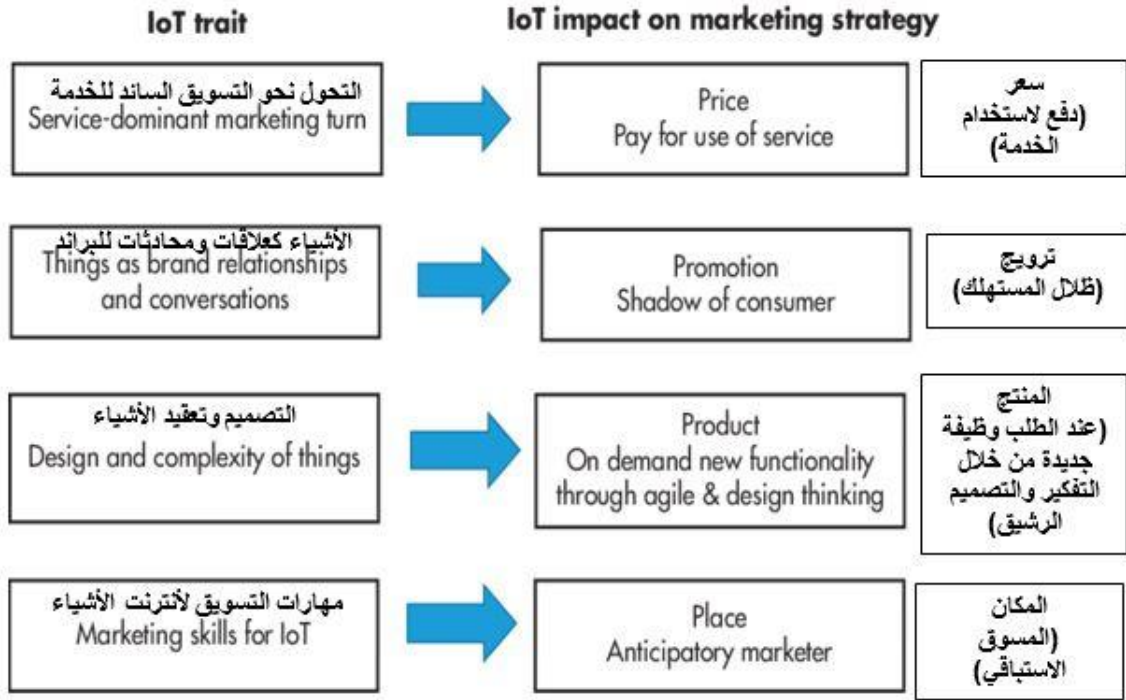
IoT trait

IoT impact on marketing strategy

التحول نحو التسويق السائد للخدمة
Service-dominant marketing turn

Price
Pay for use of service

سعر
(دفع لاستخدام الخدمة)

الأشياء كعلاقات ومحادثات للبراند
Things as brand relationships and conversations

Promotion
Shadow of consumer

ترويج
(ظلال المستهلك)

التصميم وتعقيد الأشياء
Design and complexity of things

Product
On demand new functionality through agile & design thinking

المنتج
(عند الطلب وظيفة جديدة من خلال التفكير والتصميم الرشيق)

مهارات التسويق لأنترنت الأشياء
Marketing skills for IoT

Place
Anticipatory marketer

المكان
(المسوق الاستباقي)